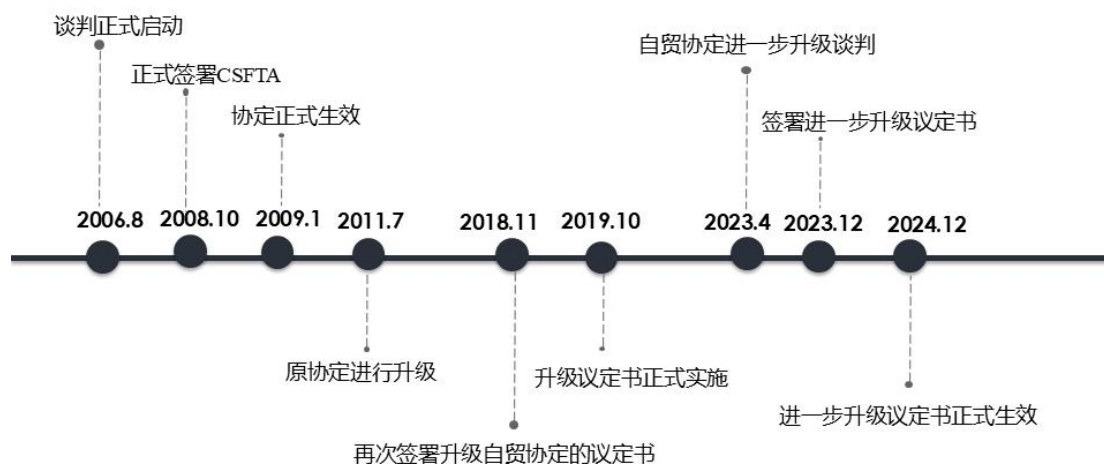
谈判正式启动

正式签署CSFTA

协定正式生效

自贸协定进一步升级谈判

签署进一步升级议定书

2006.8

2008.10

2009.1

2011.7

2018.11

2019.10

2023.4

2023.12

2024.12

原协定进行升级

升级议定书正式实施

进一步升级议定书正式生效

再次签署升级自贸协定的议定书